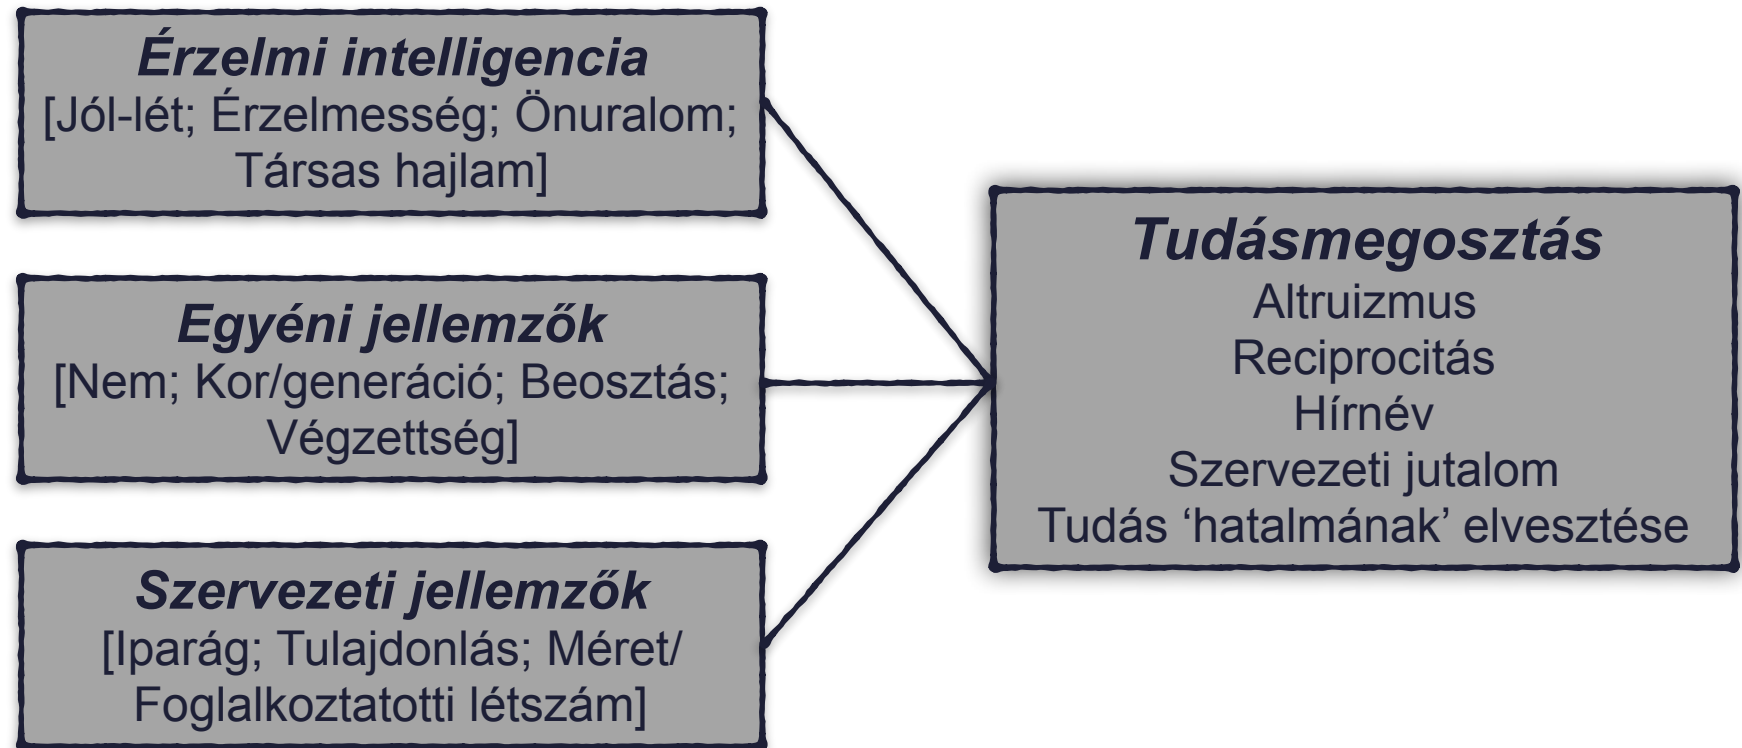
Érzelmi intelligencia
[Jól-lét; Érzelmesség; Önuralom; Társas hajlam]

Egyéni jellemzők
[Nem; Kor/generáció; Beosztás; Végzettség]

Szervezeti jellemzők
[Iparág; Tulajdonlás; Méret/ Foglalkoztatotti létszám]

Tudásmegosztás
Altruizmus
Reciprocitás
Hírnév
Szervezeti jutalom
Tudás ‘hatalmának’ elvesztése